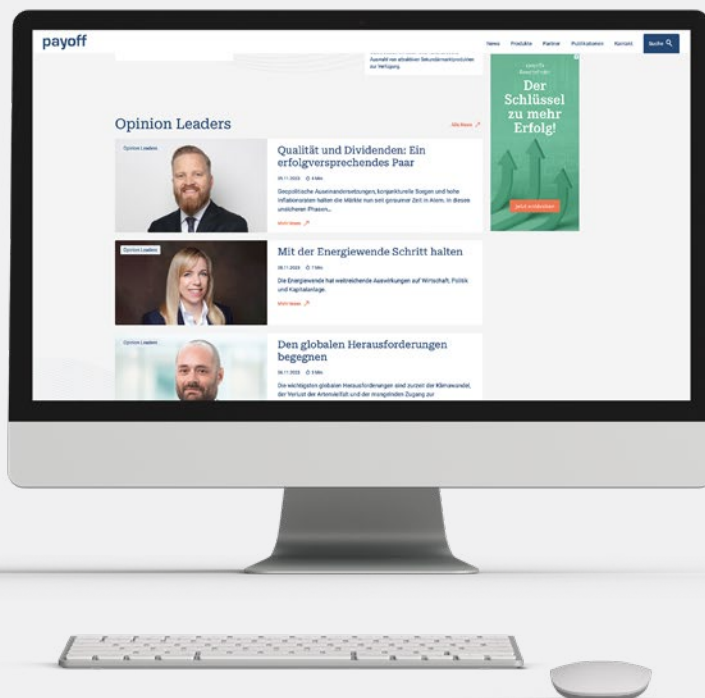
payoff

News Produkte Partner Publikationen Kontakt Suche

Auswahl an aktuellen Sekundärmarktprodukten zur Verfügung.

Opinion Leaders

Alle lesen

Opinion Leaders

Qualität und Dividenden: Ein erfolgversprechendes Paar

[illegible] 4 Min.

Geopolitische Auseinandersetzungen, konjunkturelle Sorgen und hohe Inflationsraten halten die Märkte nun seit geraumer Zeit in Atem. In diesem unsicheren Phasen...

Mehr lesen

Opinion Leaders

Mit der Energiewende Schritt halten

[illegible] 7 Min.

Die Energiewende hat weitreichende Auswirkungen auf Wirtschaft, Politik und Kapitalanlage.

Mehr lesen

Opinion Leaders

Den globalen Herausforderungen begegnen

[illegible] 3 Min.

Die wichtigsten globalen Herausforderungen sind zurzeit der Klimawandel, der Verlust der Artenvielfalt und der mangelnde Zugang zur

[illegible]

Der Schlüssel zu mehr Erfolg!

Jetzt entdecken